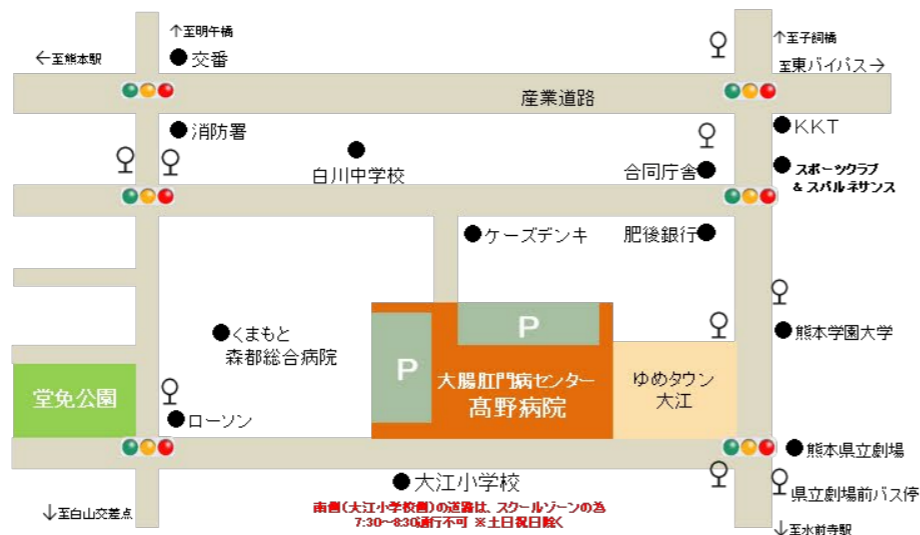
↑至明午橋
←至熊本駅
●交番
↑至子飼橋
至東バイパス→
産業道路
●消防署
●白川中学校
●KKT
合同庁舎●
●スポーツクラブ & スパルネサンス
●ケーズデンキ
肥後銀行●
P
●くまもと森都総合病院
P
大腸肛門病センター
高野病院
ゆめタウン大江
●熊本学園大学
堂免公園
●ローソン
●熊本県立劇場
●大江小学校
●県立劇場前バス停
↓至白山交差点
南側（大江小学校側）の道路は、スクールゾーンの為 7:30～8:30通行不可 ※土日祝日除く
↓至水前寺駅